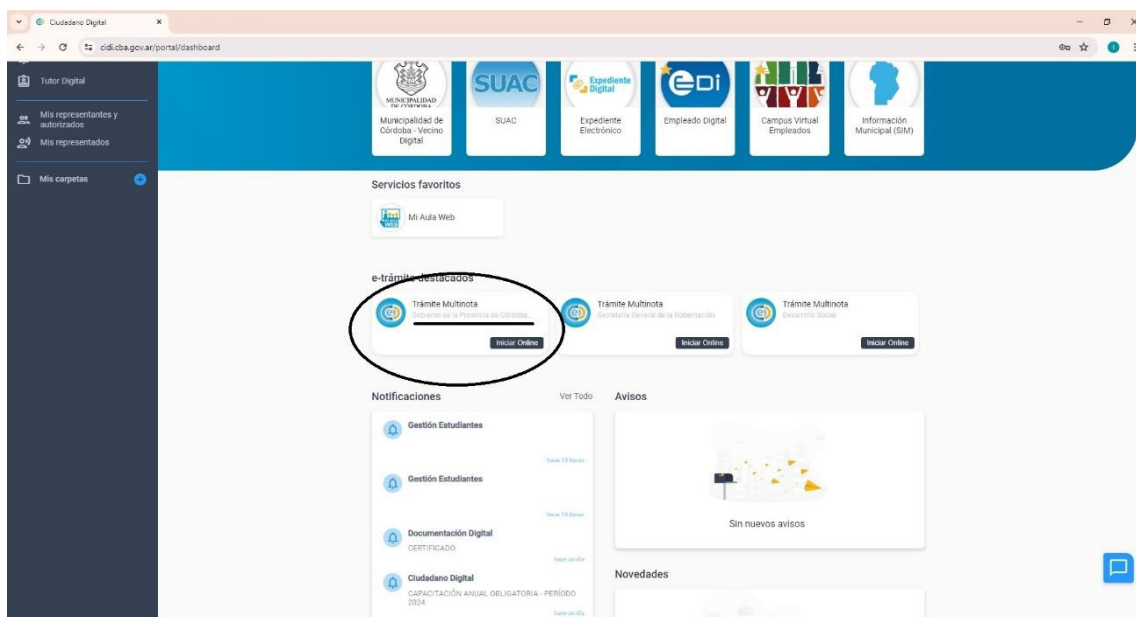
Ciudadano Digital
cidi.cba.gov.ar/portal/dashboard

Tutor Digital
Mis representantes y autorizados
Mis representados
Mis carpetas

MUNICIPALIDAD DE CÓRDOBA
Municipalidad de Córdoba - Vecino Digital
SUAC
SUAC
Expediente Digital
Expediente Electrónico
eDi
Empleado Digital
Campus Virtual Empleados
Información Municipal (SIM)

Servicios favoritos
Mi Aula Web

e-trámites destacados
Trámite Multinota
Gobierno de la Provincia de Córdoba...
Iniciar Online
Trámite Multinota
Secretaría General de la Gobernación
Iniciar Online
Trámite Multinota
Desarrollo Social
Iniciar Online

Notificaciones
Ver Todo
Gestión Estudiantes
hace 18 horas
Gestión Estudiantes
hace 18 horas
Documentación Digital
CERTIFICADO
hace un día
Ciudadano Digital
CAPACITACIÓN ANUAL OBLIGATORIA - PERÍODO 2024
hace un día

Avisos
Sin nuevos avisos

Novedades